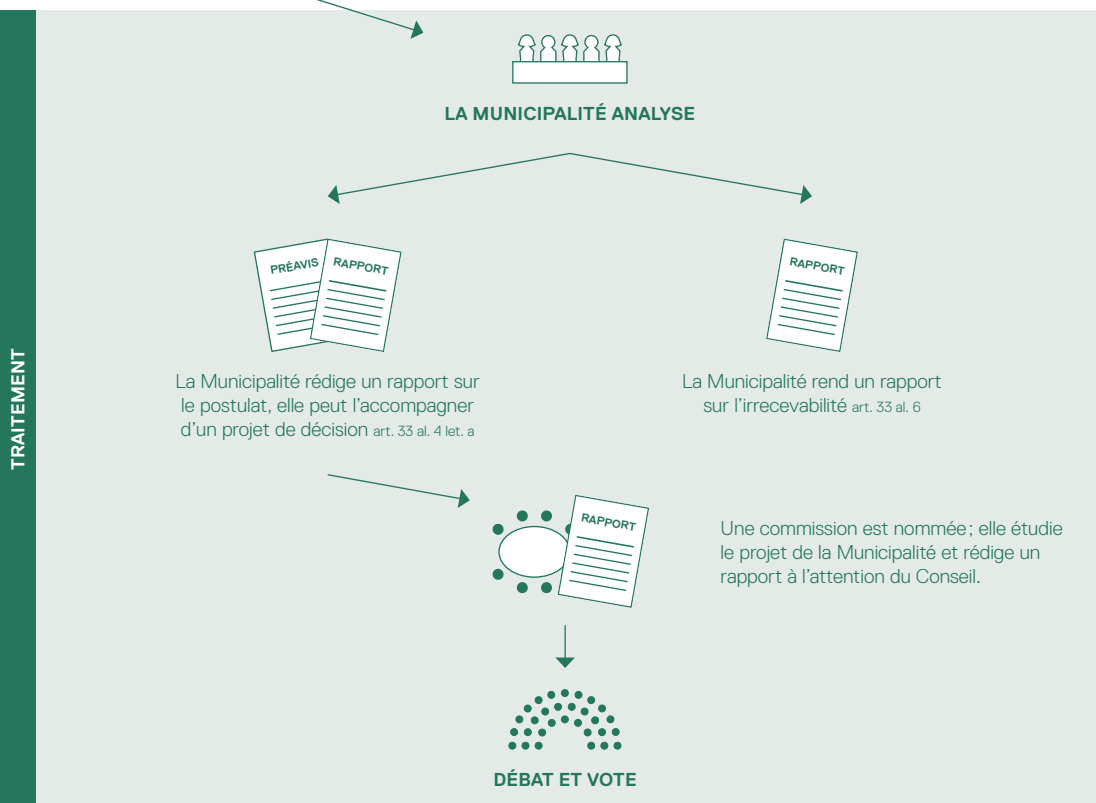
TRAITEMENT

LA MUNICIPALITÉ ANALYSE

PRÉAVIS

RAPPORT

La Municipalité rédige un rapport sur le postulat, elle peut l'accompagner d'un projet de décision art. 33 al. 4 let. a

RAPPORT

La Municipalité rend un rapport sur l'irrecevabilité art. 33 al. 6

RAPPORT

Une commission est nommée; elle étudie le projet de la Municipalité et rédige un rapport à l'attention du Conseil.

DÉBAT ET VOTE